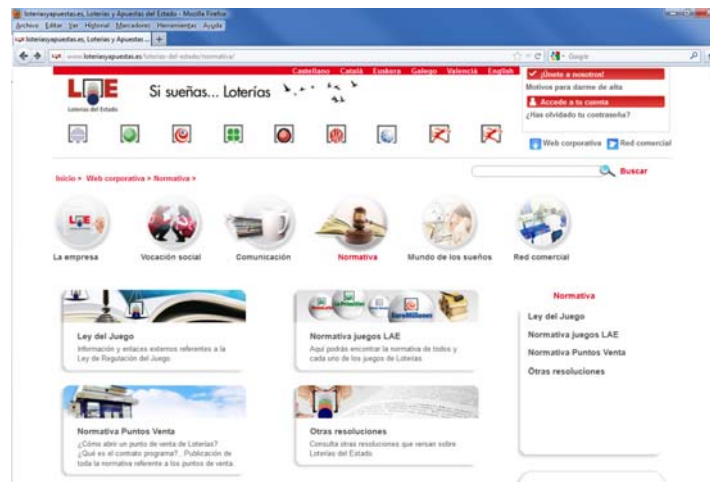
loteriasyapuestas.es, Loterías y Apuestas del Estado - Mozilla Firefox
Archivo Editar Ver Historial Marcadores Herramientas Ayuda
loteriasyapuestas.es, Loterías y Apuestas ... +
www.loteriasyapuestas.es/loterias-del-estado/normativa/
Google

Castellano Català Euskera Galego Valencià English
LAE Loterías del Estado
Si sueñas... Loterías
¡Únete a nosotros!
Motivos para darme de alta
Accede a tu cuenta
¿Has olvidado tu contraseña?
Web corporativa Red comercial

Inicio > Web corporativa > Normativa >
Buscar

La empresa
Vocación social
Comunicación
Normativa
Mundo de los sueños
Red comercial

Ley del Juego
Información y enlaces externos referentes a la Ley de Regulación del Juego.

Normativa juegos LAE
Aquí podrás encontrar la normativa de todos y cada uno de los juegos de Loterías

Normativa
Ley del Juego
Normativa juegos LAE
Normativa Puntos Venta
Otras resoluciones

Normativa Puntos Venta
¿Cómo abrir un punto de venta de Loterías? ¿Qué es el contrato programa?... Publicación de toda la normativa referente a los puntos de venta.

Otras resoluciones
Consulta otras resoluciones que versan sobre Loterías del Estado